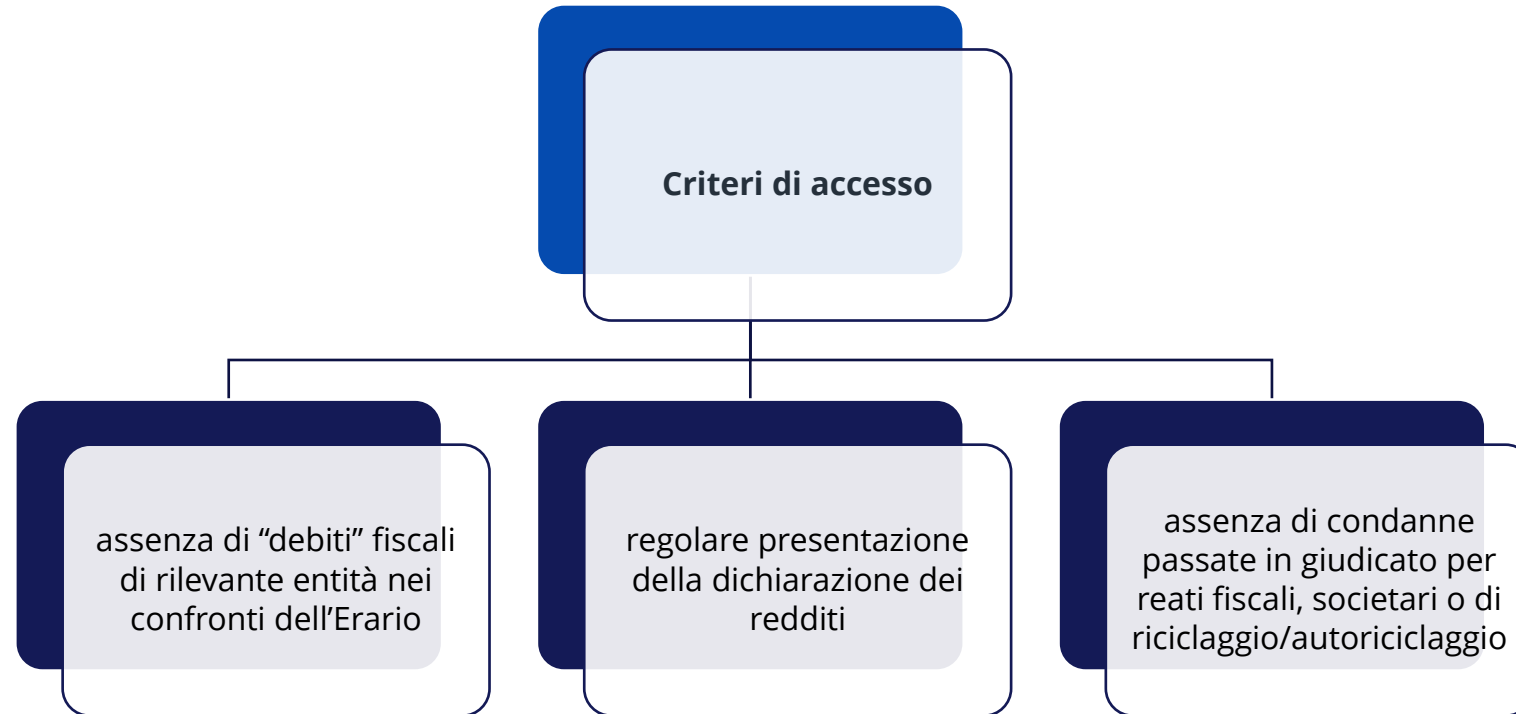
Criteri di accesso

assenza di “debiti” fiscali di rilevante entità nei confronti dell’Erario

regolare presentazione della dichiarazione dei redditi

assenza di condanne passate in giudicato per reati fiscali, societari o di riciclaggio/autoriciclaggio